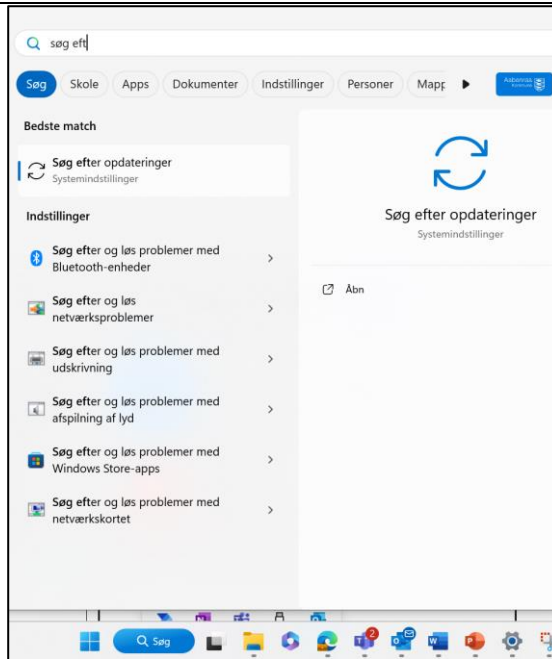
søg eft

Søg Skole Apps Dokumenter Indstillinger Personer Mapp

Bedste match

Søg efter opdateringer
Systemindstillinger

Indstillinger

Søg efter og løs problemer med Bluetooth-enheder

Søg efter og løs netværksproblemer

Søg efter og løs problemer med udskrivning

Søg efter og løs problemer med afspilning af lyd

Søg efter og løs problemer med Windows Store-apps

Søg efter og løs problemer med netværkskortet

Søg efter opdateringer
Systemindstillinger

Åbn

Søg